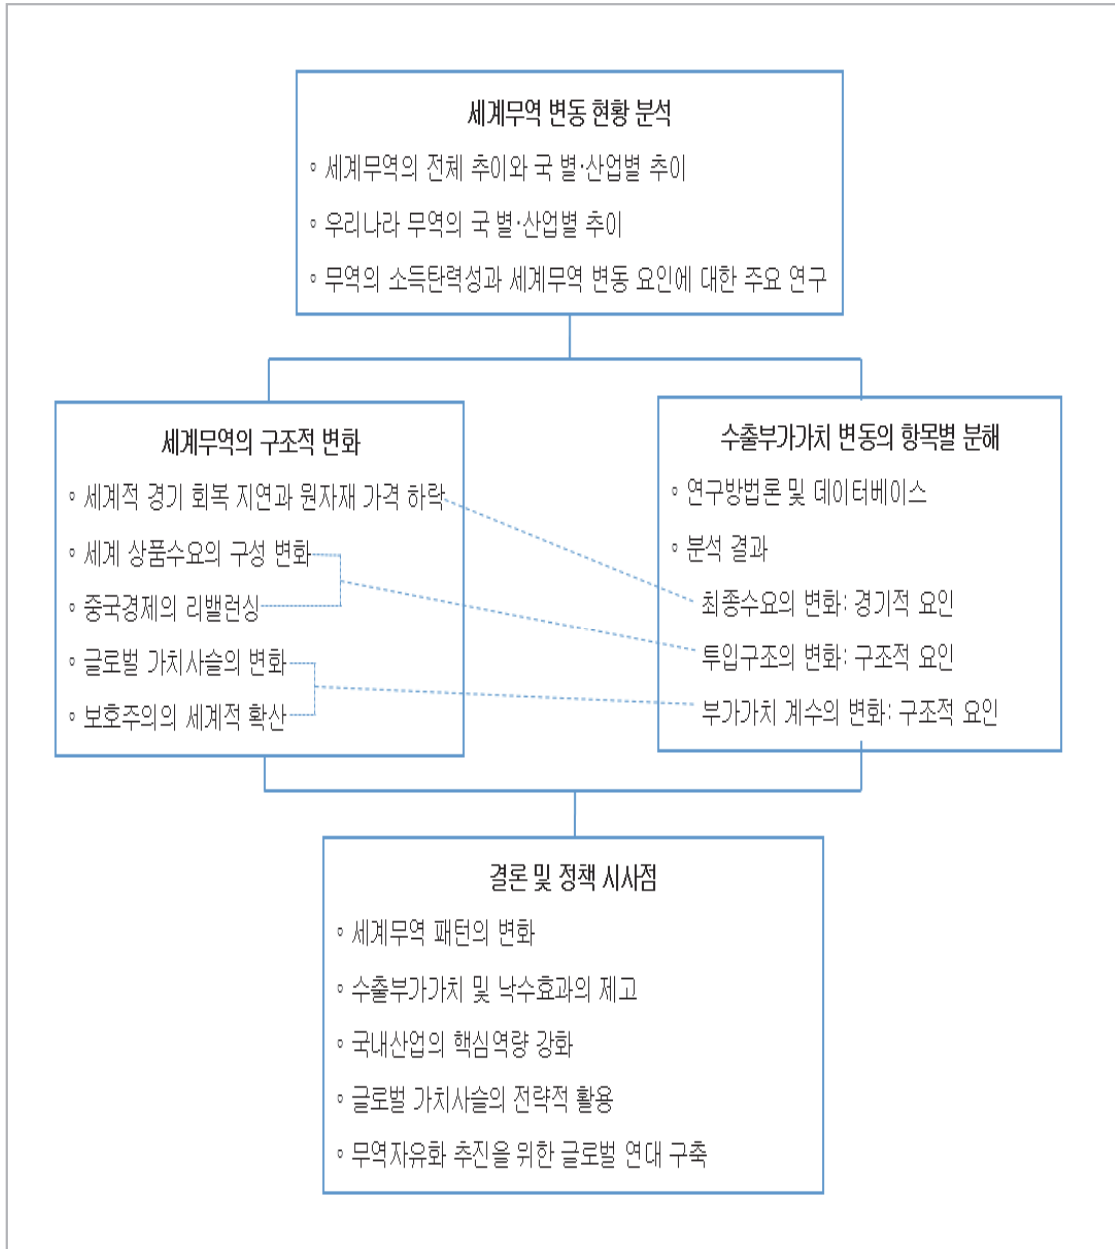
세계무역 변동 현황 분석
◦ 세계무역의 전체 추이와 국 별·산업별 추이
◦ 우리나라 무역의 국 별·산업별 추이
◦ 무역의 소득탄력성과 세계무역 변동 요인에 대한 주요 연구

세계무역의 구조적 변화
◦ 세계적 경기 회복 지연과 원자재 가격 하락
◦ 세계 상품수요의 구성 변화
◦ 중국경제의 리밸런싱
◦ 글로벌 가치사슬의 변화
◦ 보호주의의 세계적 확산

수출부가가치 변동의 항목별 분해
◦ 연구방법론 및 데이터베이스
◦ 분석 결과
최종수요의 변화: 경기적 요인
투입구조의 변화: 구조적 요인
부가가치 계수의 변화: 구조적 요인

결론 및 정책 시사점
◦ 세계무역 패턴의 변화
◦ 수출부가가치 및 낙수효과의 제고
◦ 국내산업의 핵심역량 강화
◦ 글로벌 가치사슬의 전략적 활용
◦ 무역자유화 추진을 위한 글로벌 연대 구축